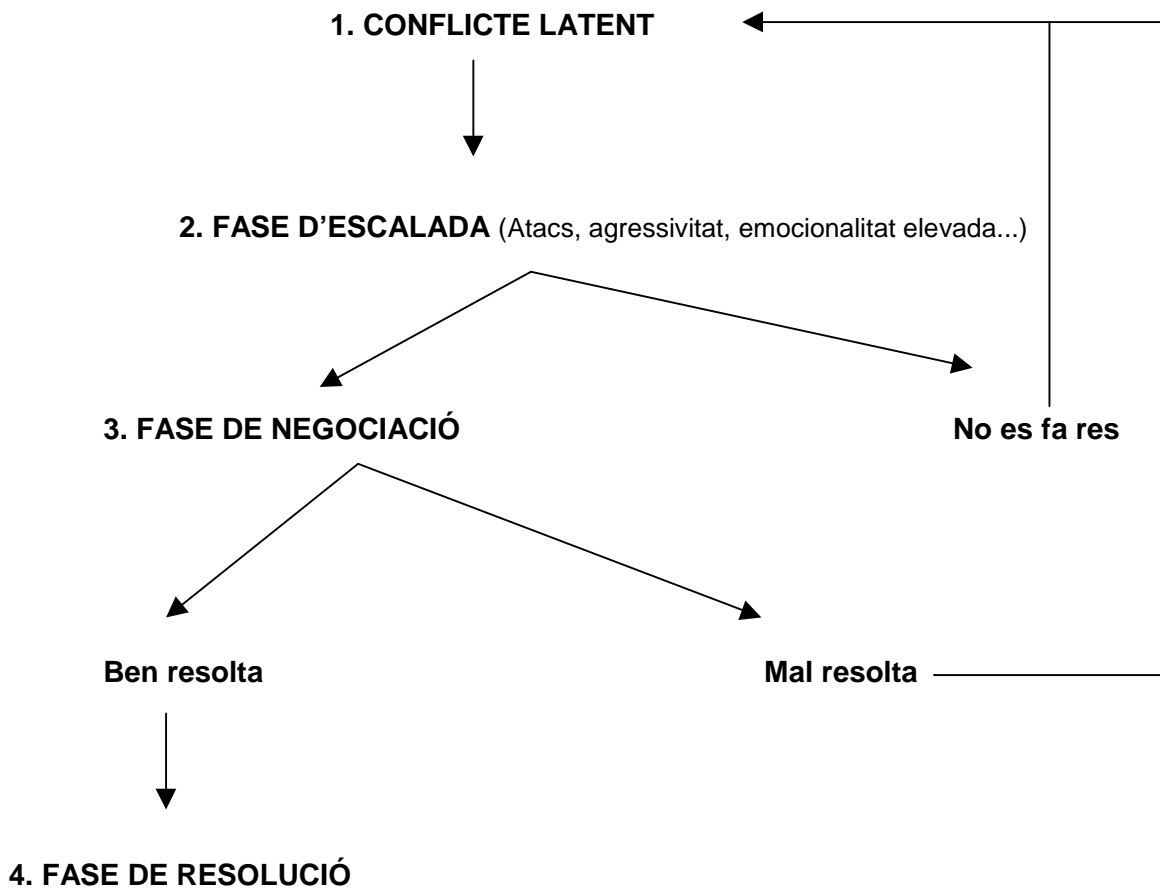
**1. CONFLICTE LATENT**

**2. FASE D'ESCALADA** (Atacs, agressivitat, emocionalitat elevada...)

**3. FASE DE NEGOCIACIÓ**

**No es fa res**

**Ben resolta**

**Mal resolta**

**4. FASE DE RESOLUCIÓ**